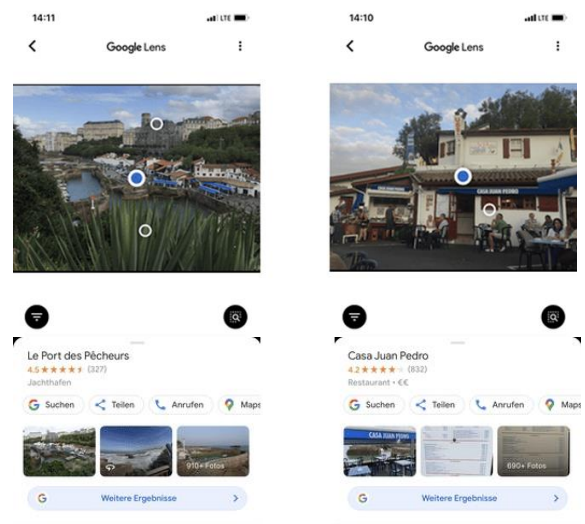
14:11 LTE

Google Lens

Le Port des Pêcheurs
4.5 ★★★★★ (327)
Jachthafen

Suchen Teilen Anrufen Maps

910+ Fotos

Weitere Ergebnisse

14:10 LTE

Google Lens

CASA JUAN PEDRO

Casa Juan Pedro
4.2 ★★★★★ (832)
Restaurant · €€

Suchen Teilen Anrufen Maps

CASA JUAN PEDRO

690+ Fotos

Weitere Ergebnisse